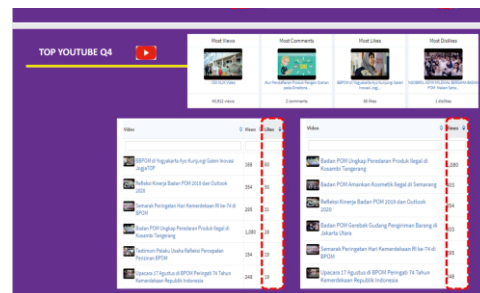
TOP YOUTUBE Q4

Most Views
Most Comments
Most Likes
Most Dislikes

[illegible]
Aku Pendidikan Produk Pangan Gelam pada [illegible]
#BPOM di Yogyakarta Ayo Kunjungi Galeri Inovasi Jog...
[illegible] BPOM: Nasari Sima...

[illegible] views
3 comments
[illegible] likes
1 dislikes

| Video | Views | Likes |
|---|---|---|
| #BPOM di Yogyakarta Ayo Kunjungi Galeri Inovasi JogjaTOP | 168 | 50 |
| Refleksi Kinerja Badan POM 2019 dan Outlook 2020 | 354 | 33 |
| Semarak Peringatan Hari Kemerdekaan RI ke-74 di BPOM | 205 | 31 |
| Badan POM Ungkap Peredaran Produk Ilegal di Kosambi Tangerang | 1,080 | 29 |
| Sosialisasi Pelaku Usaha Refleksi Percepatan Perizinan BPOM | 154 | 19 |
| Upacara 17 Agustus di BPOM Peringati 74 Tahun Kemerdekaan Republik Indonesia | 248 | 19 |

| Video | Views |
|---|---|
| Badan POM Ungkap Peredaran Produk Ilegal di Kosambi Tangerang | 1,080 |
| Badan POM Amankan Kosmetik Ilegal di Semarang | 422 |
| Refleksi Kinerja Badan POM 2019 dan Outlook 2020 | 354 |
| Badan POM Gerebek Gudang Pengiriman Barang di Jakarta Utara | 350 |
| Semarak Peringatan Hari Kemerdekaan RI ke-74 di BPOM | 305 |
| Upacara 17 Agustus di BPOM Peringati 74 Tahun Kemerdekaan Republik Indonesia | 248 |